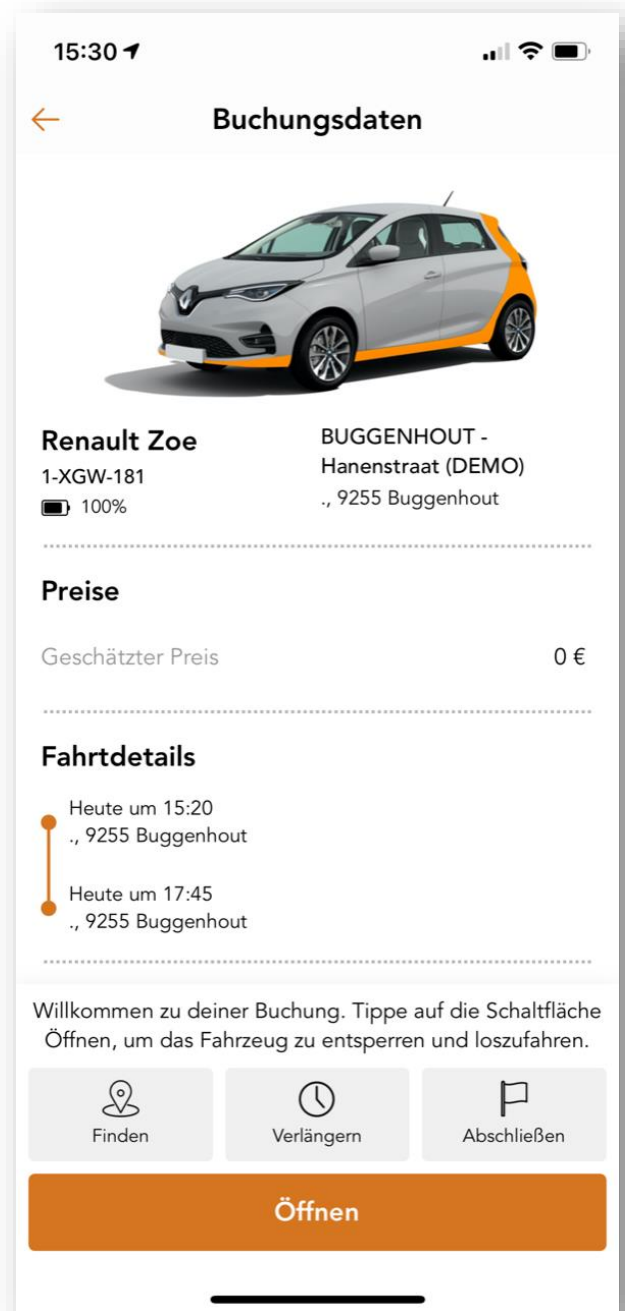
15:30

Buchungsdaten

Renault Zoe
1-XGW-181
100%

BUGGENHOUT - Hanenstraat (DEMO)
., 9255 Buggenhout

Preise

Geschätzter Preis 0 €

Fahrtdetails

Heute um 15:20
., 9255 Buggenhout

Heute um 17:45
., 9255 Buggenhout

Willkommen zu deiner Buchung. Tippe auf die Schaltfläche Öffnen, um das Fahrzeug zu entsperren und loszufahren.

Finden

Verlängern

Abschließen

Öffnen